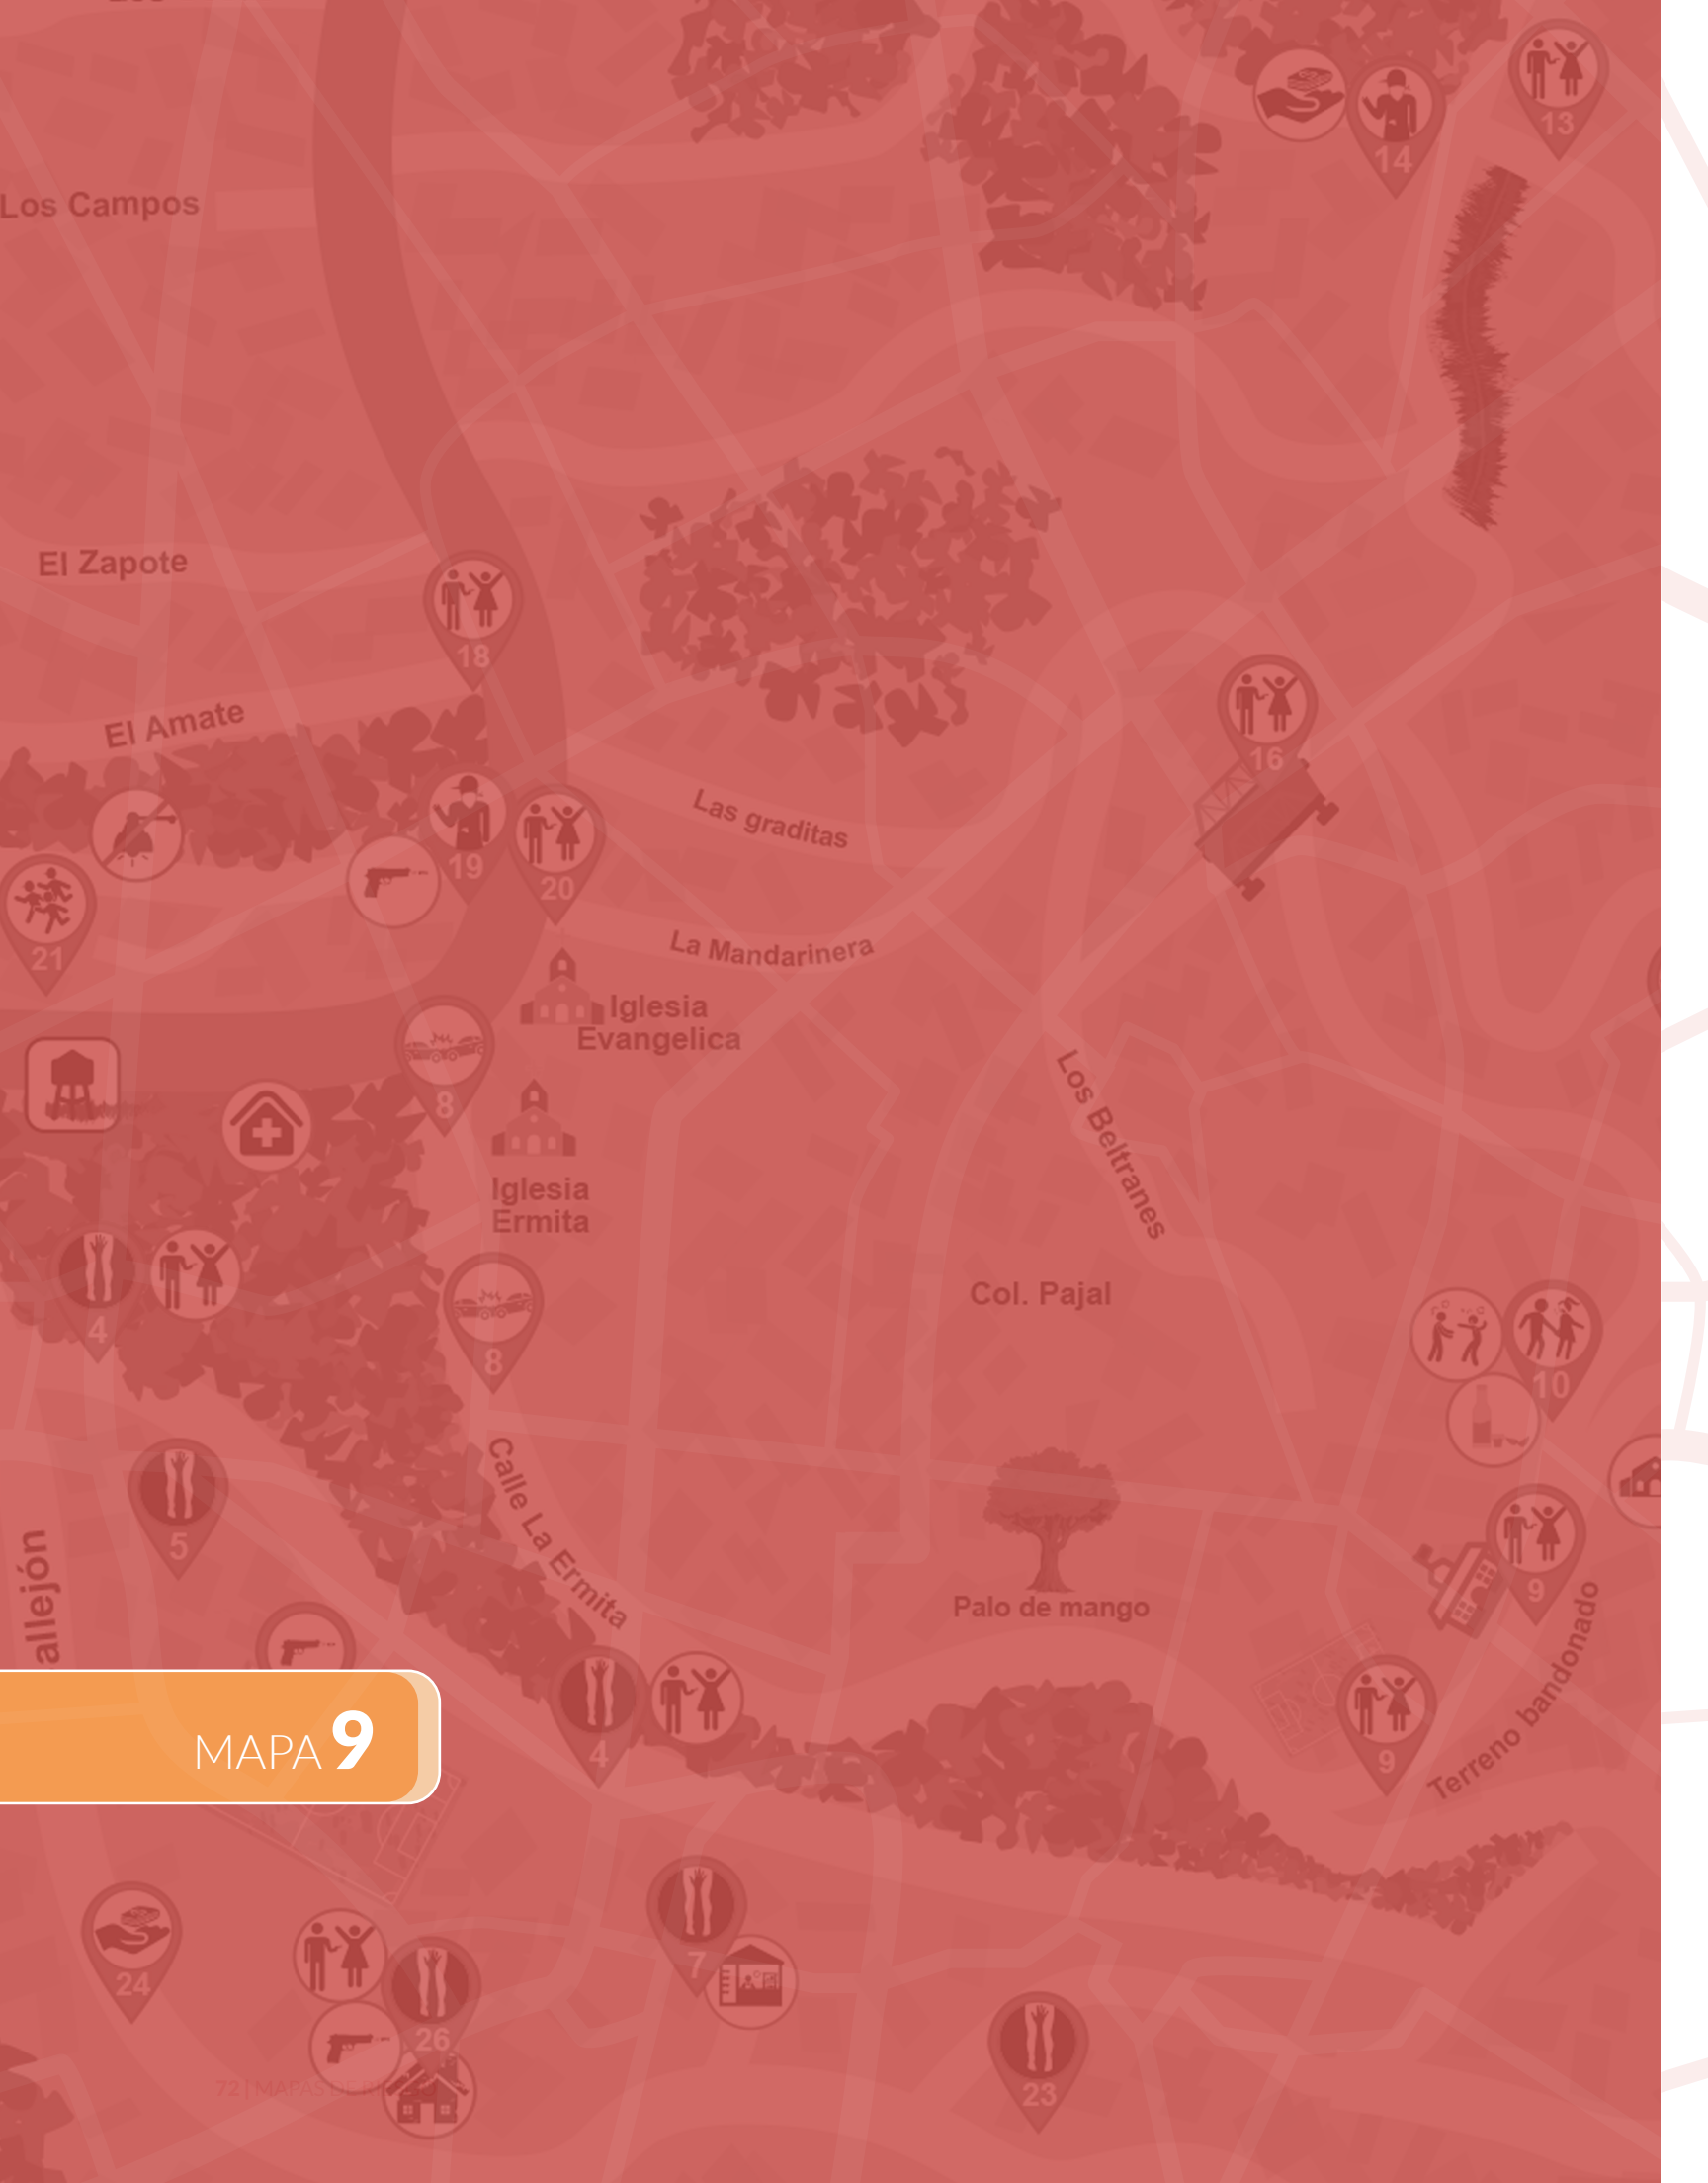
Los Campos

13

14

El Zapote

18

El Amate

16

Las graditas

19

20

21

La Mandarinera

Iglesia Evangelica

8

Los Beltranes

Iglesia Ermita

Col. Pajal

4

8

10

5

Calle La Ermita

Palo de mango

9

allejón

Terreno bandonado

MAPA 9

4

9

24

7

26

23

72 | MAPAS DE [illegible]